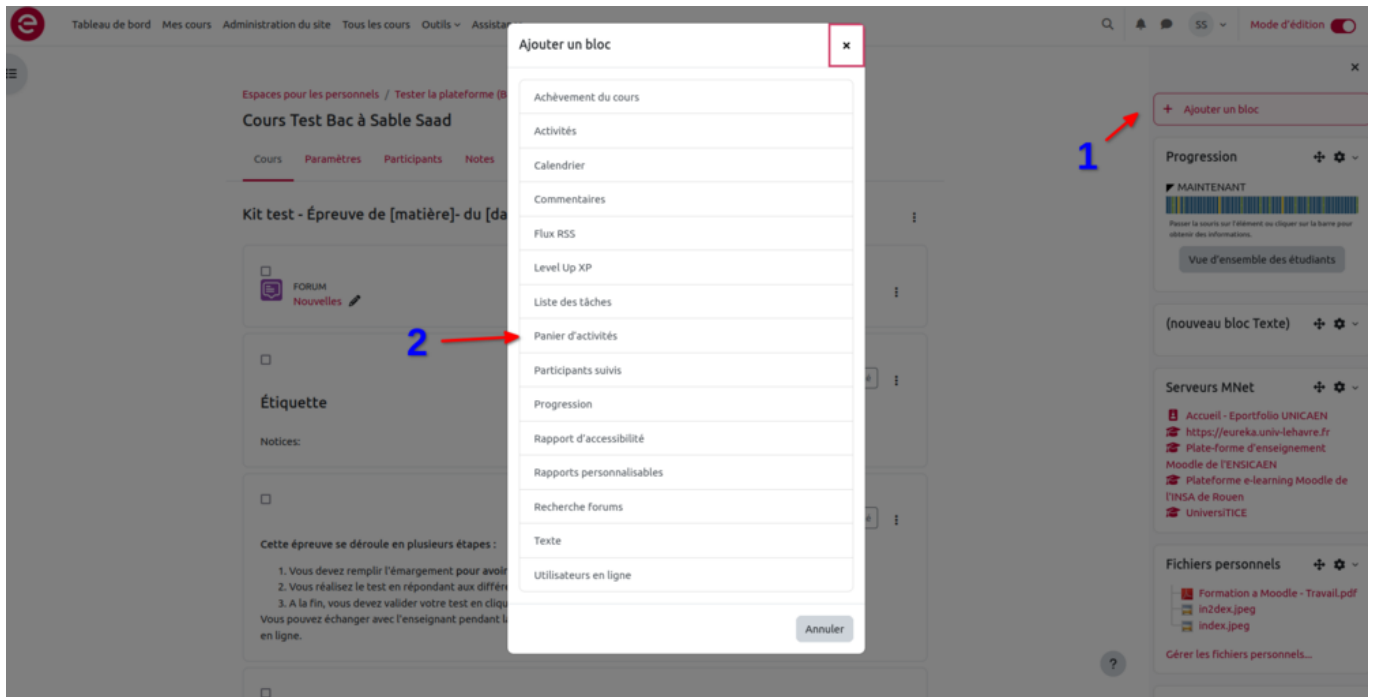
Tableau de bord Mes cours Administration du site Tous les cours Outils Assista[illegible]

SS Mode d'édition

Espaces pour les personnels / Tester la plateforme (B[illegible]

Cours Test Bac à Sable Saad

Cours Paramètres Participants Notes

Kit test - Épreuve de [matière]- du [da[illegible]

FORUM
Nouvelles

Étiquette

Notices:

Cette épreuve se déroule en plusieurs étapes :

1. Vous devez remplir l'émargement pour avoir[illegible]
2. Vous réalisez le test en répondant aux différ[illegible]
3. A la fin, vous devez valider votre test en cliqu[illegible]
Vous pouvez échanger avec l'enseignant pendant l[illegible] en ligne.

Ajouter un bloc

×

Achèvement du cours
Activités
Calendrier
Commentaires
Flux RSS
Level Up XP
Liste des tâches
Panier d'activités
Participants suivis
Progression
Rapport d'accessibilité
Rapports personnalisables
Recherche forums
Texte
Utilisateurs en ligne

Annuler

2

1

×

+ Ajouter un bloc

Progression

MAINTENANT

Passer la souris sur l'élément ou cliquer sur la barre pour obtenir des informations.

Vue d'ensemble des étudiants

(nouveau bloc Texte)

Serveurs MNet

Accueil - Eportfolio UNICAEN
https://eureka.univ-lehavre.fr
Plate-forme d'enseignement Moodle de l'ENSICAEN
Plateforme e-learning Moodle de l'INSA de Rouen
UniversiTICE

Fichiers personnels

Formation a Moodle - Travail.pdf
in2dex.jpeg
index.jpeg

Gérer les fichiers personnels...

?